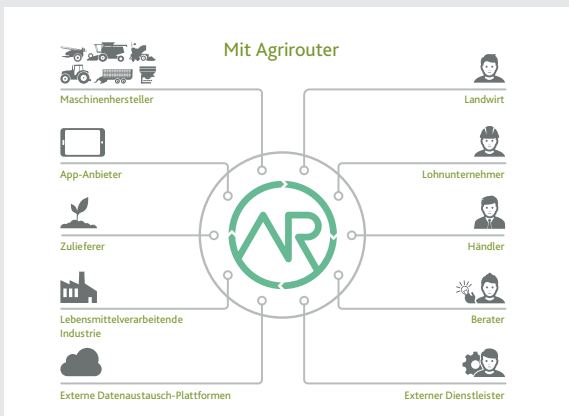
Mit Agrirouter

Maschinenhersteller

App-Anbieter

Zulieferer

Lebensmittelverarbeitende Industrie

Externe Datenaustausch-Plattformen

Landwirt

Lohnunternehmer

Händler

Berater

Externer Dienstleister

AR